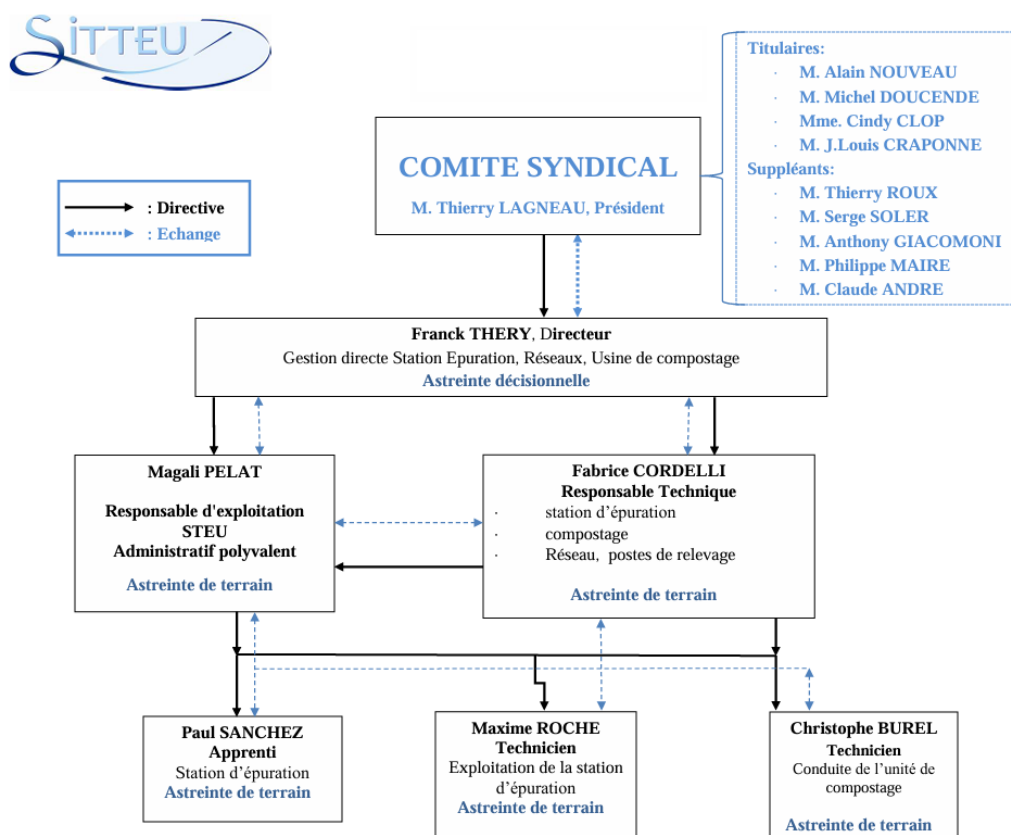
SITTEU

Titulaires:
· M. Alain NOUVEAU
· M. Michel DOUCENDE
· Mme. Cindy CLOP
· M. J.Louis CRAPONNE
Suppléants:
· M. Thierry ROUX
· M. Serge SOLER
· M. Anthony GIACOMONI
· M. Philippe MAIRE
· M. Claude ANDRE

: Directive
: Echange

COMITE SYNDICAL
M. Thierry LAGNEAU, Président

Franck THERY, Directeur
Gestion directe Station Epuration, Réseaux, Usine de compostage
Astreinte décisionnelle

Magali PELAT

Responsable d'exploitation
STEU
Administratif polyvalent

Astreinte de terrain

Fabrice CORDELLI
Responsable Technique
· station d'épuration
· compostage
· Réseau, postes de relevage

Astreinte de terrain

Paul SANCHEZ
Apprenti
Station d'épuration
Astreinte de terrain

Maxime ROCHE
Technicien
Exploitation de la station d'épuration
Astreinte de terrain

Christophe BUREL
Technicien
Conduite de l'unité de compostage

Astreinte de terrain